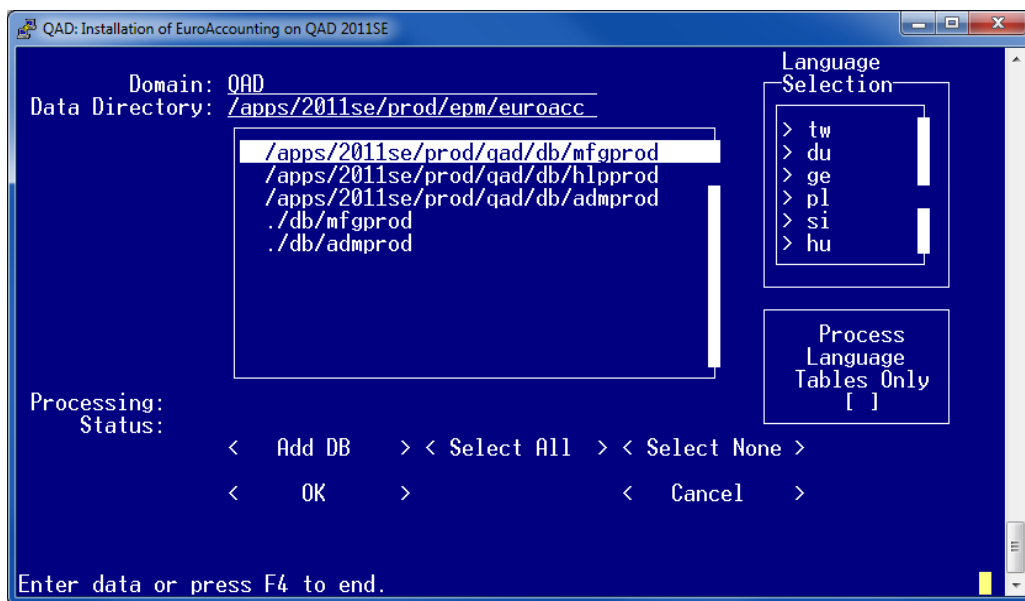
QAD: Installation of EuroAccounting on QAD 2011SE

Domain: QAD
Data Directory: /apps/2011se/prod/epm/euroacc

/apps/2011se/prod/qad/db/mfgprod
/apps/2011se/prod/qad/db/hlpprod
/apps/2011se/prod/qad/db/admprod
./db/mfgprod
./db/admprod

Language
Selection
> tw
> du
> ge
> pl
> si
> hu

Process
Language
Tables Only
[ ]

Processing:
Status:

< Add DB > < Select All > < Select None >

< OK > < Cancel >

Enter data or press F4 to end.